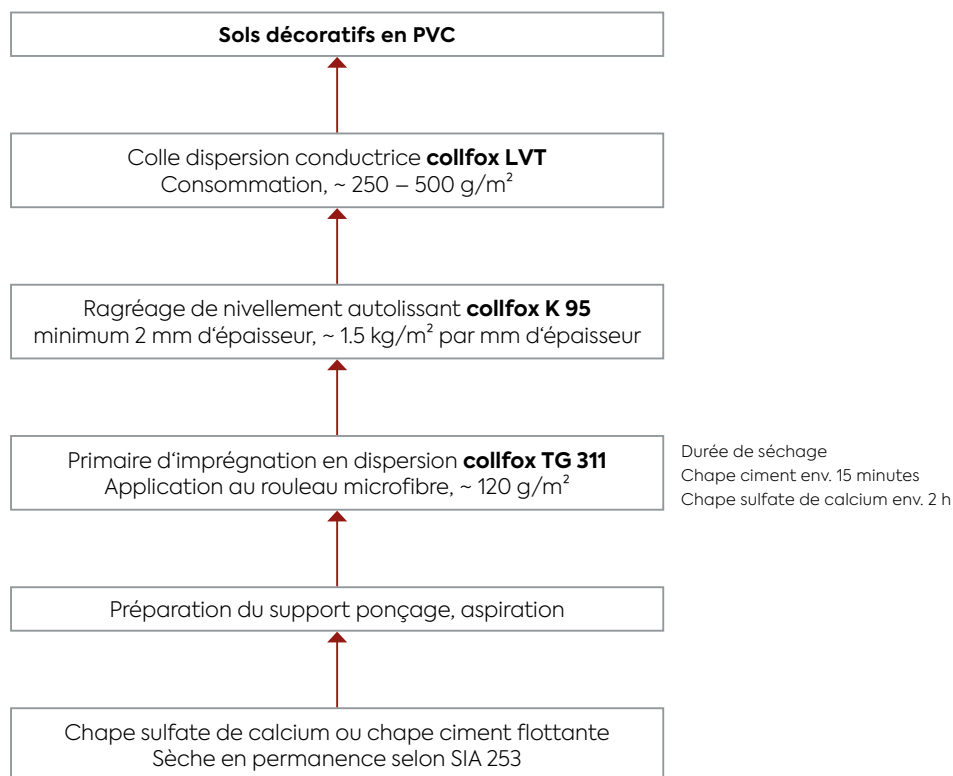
Sols décoratifs en PVC

Colle dispersion conductrice collfox LVT
Consommation, ~ 250 – 500 g/m$^2$

Ragréage de nivellement autolissant collfox K 95
minimum 2 mm d‘épaisseur, ~ 1.5 kg/m$^2$ par mm d‘épaisseur

Primaire d‘imprégnation en dispersion collfox TG 311
Application au rouleau microfibre, ~ 120 g/m$^2$

Durée de séchage
Chape ciment env. 15 minutes
Chape sulfate de calcium env. 2 h

Préparation du support ponçage, aspiration

Chape sulfate de calcium ou chape ciment flottante
Sèche en permanence selon SIA 253